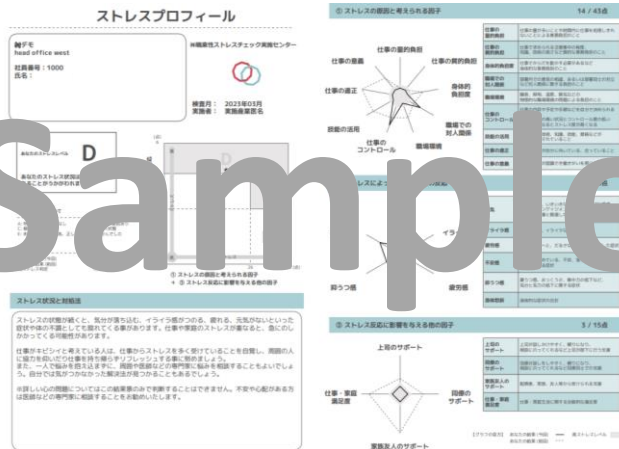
ストレスプロフィール

御デモ
head office west

社員番号：1000
氏名：

※職業性ストレスチェック実施センター

受査月：　2023年05月
実施者：　実施産業医名

D

あなたのストレスレベル

あなたのストレス状況は
ることがうかがわれます

D

① ストレスの原因と考えられる因子
＋ ⑤ ストレス反応に影響を与える他の因子

ストレス状況と対処法

ストレスの状態が続くと、気分が落ち込む、イライラ感がつのる、疲れる、元気がないといった症状や体の不調として表れてくる事があります。仕事や家庭のストレスが重なると、急に心にかかってくる可能性があります。

仕事がキビシイと考えている人は、仕事からストレスを多く受けていることを自覚し、周囲の人に協力を仰いだり仕事を持ち帰らずリフレッシュする事に努めましょう。
また、一人で悩みを抱え込まずに、周囲や医師などの専門家に悩みを相談することもよいでしょう。自分では気がつかなかった解決法が見つかることもあるでしょう。

※詳しい心の問題についてはこの結果表のみで判断することはできません。不安や心配がある方は医師などの専門家に相談することをお勧めいたします。

① ストレスの原因と考えられる因子　　14 / 43点

仕事の量的負担
仕事の質的負担
身体的負担度
職場での対人関係
職場環境
仕事のコントロール
技能の活用
仕事の適正
仕事の意義

仕事の量的負担
仕事の質的負担
身体的負担度
職場での対人関係
職場環境
仕事のコントロール
技能の活用
仕事の適性
働きがい
仕事の意義

ストレスによって起こる心身の反応

イライラ
抑うつ感
疲労感

活気
イライラ感
疲労感
不安感
抑うつ感
身体愁訴

⑤ ストレス反応に影響を与える他の因子　　3 / 15点

上司のサポート
同僚のサポート
家族友人のサポート
仕事・家庭満足度

上司のサポート
同僚のサポート
家族友人のサポート
仕事・家庭満足度

Sample